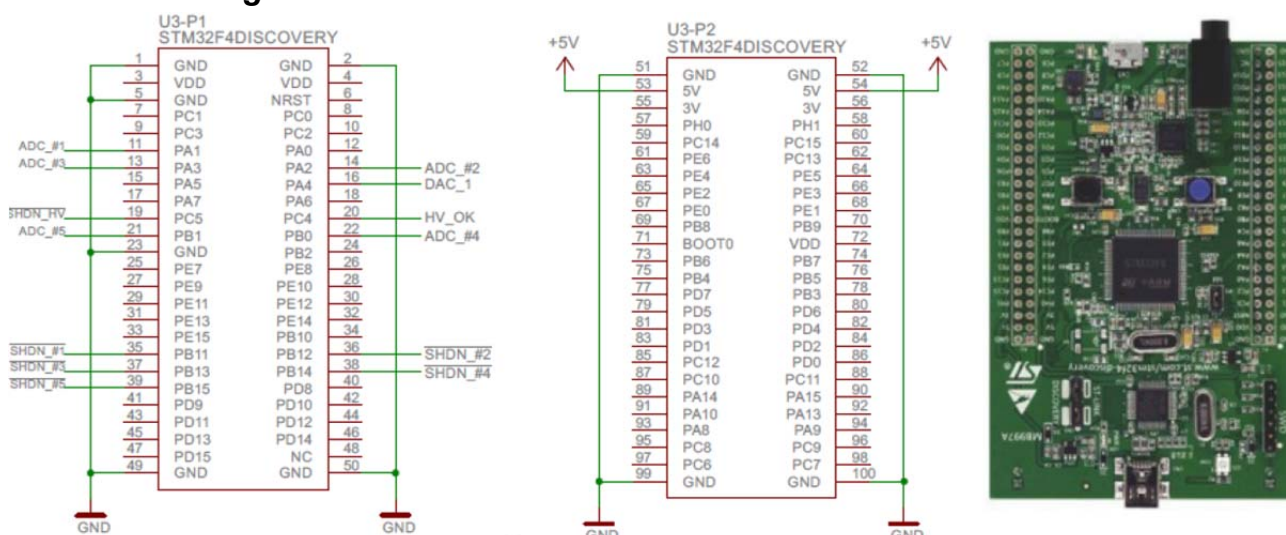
U3-P1
STM32F4DISCOVERY

| | | | |
|---|---|---|---|
| 1 | GND | GND | 2 |
| 3 | VDD | VDD | 4 |
| 5 | GND | NRST | 6 |
| 7 | PC1 | PC0 | 8 |
| 9 | PC3 | PC2 | 10 |
| 11 | PA1 | PA0 | 12 |
| 13 | PA3 | PA2 | 14 |
| 15 | PA5 | PA4 | 16 |
| 17 | PA7 | PA6 | 18 |
| 19 | PC5 | PC4 | 20 |
| 21 | PB1 | PB0 | 22 |
| 23 | GND | PB2 | 24 |
| 25 | PE7 | PE8 | 26 |
| 27 | PE9 | PE10 | 28 |
| 29 | PE11 | PE12 | 30 |
| 31 | PE13 | PE14 | 32 |
| 33 | PE15 | PB10 | 34 |
| 35 | PB11 | PB12 | 36 |
| 37 | PB13 | PB14 | 38 |
| 39 | PB15 | PD8 | 40 |
| 41 | PD9 | PD10 | 42 |
| 43 | PD11 | PD12 | 44 |
| 45 | PD13 | PD14 | 46 |
| 47 | PD15 | NC | 48 |
| 49 | GND | GND | 50 |

ADC_#1
ADC_#3
SHDN_HV
ADC_#5
SHDN_#1
SHDN_#3
SHDN_#5
ADC_#2
DAC_1
HV_OK
ADC_#4
SHDN_#2
SHDN_#4
GND
GND

+5V
U3-P2
STM32F4DISCOVERY
+5V

| | | | |
|---|---|---|---|
| 51 | GND | GND | 52 |
| 53 | 5V | 5V | 54 |
| 55 | 3V | 3V | 56 |
| 57 | PH0 | PH1 | 58 |
| 59 | PC14 | PC15 | 60 |
| 61 | PE6 | PC13 | 62 |
| 63 | PE4 | PE5 | 64 |
| 65 | PE2 | PE3 | 66 |
| 67 | PE0 | PE1 | 68 |
| 69 | PB8 | PB9 | 70 |
| 71 | BOOT0 | VDD | 72 |
| 73 | PB6 | PB7 | 74 |
| 75 | PB4 | PB5 | 76 |
| 77 | PD7 | PB3 | 78 |
| 79 | PD5 | PD6 | 80 |
| 81 | PD3 | PD4 | 82 |
| 83 | PD1 | PD2 | 84 |
| 85 | PC12 | PD0 | 86 |
| 87 | PC10 | PC11 | 88 |
| 89 | PA14 | PA15 | 90 |
| 91 | PA10 | PA13 | 92 |
| 93 | PA8 | PA9 | 94 |
| 95 | PC8 | PC9 | 96 |
| 97 | PC6 | PC7 | 98 |
| 99 | GND | GND | 100 |

GND
GND

MB997A